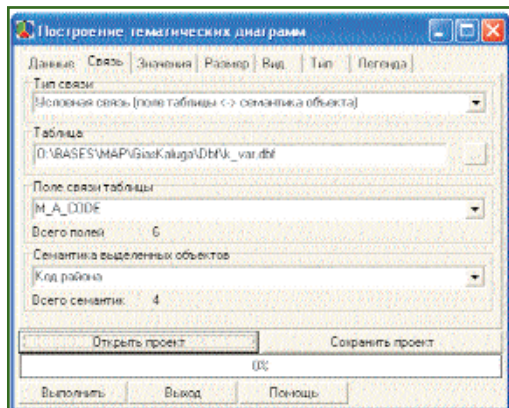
Построение тематических диаграмм

Данные | Связь | Значения | Размер | Вид | Тип | Легенда

Тип связи
Условная связь (поле таблицы <-> семантика объекта)

Таблица
D:\BASES\MAP\GisKaluga\Dbf\k_var.dbf

Поле связи таблицы
M_A_CODE
Всего полей 6

Семантика выделенных объектов
Код района
Всего семантик 4

Открыть проект
Сохранить проект
0%
Выполнить
Выход
Помощь